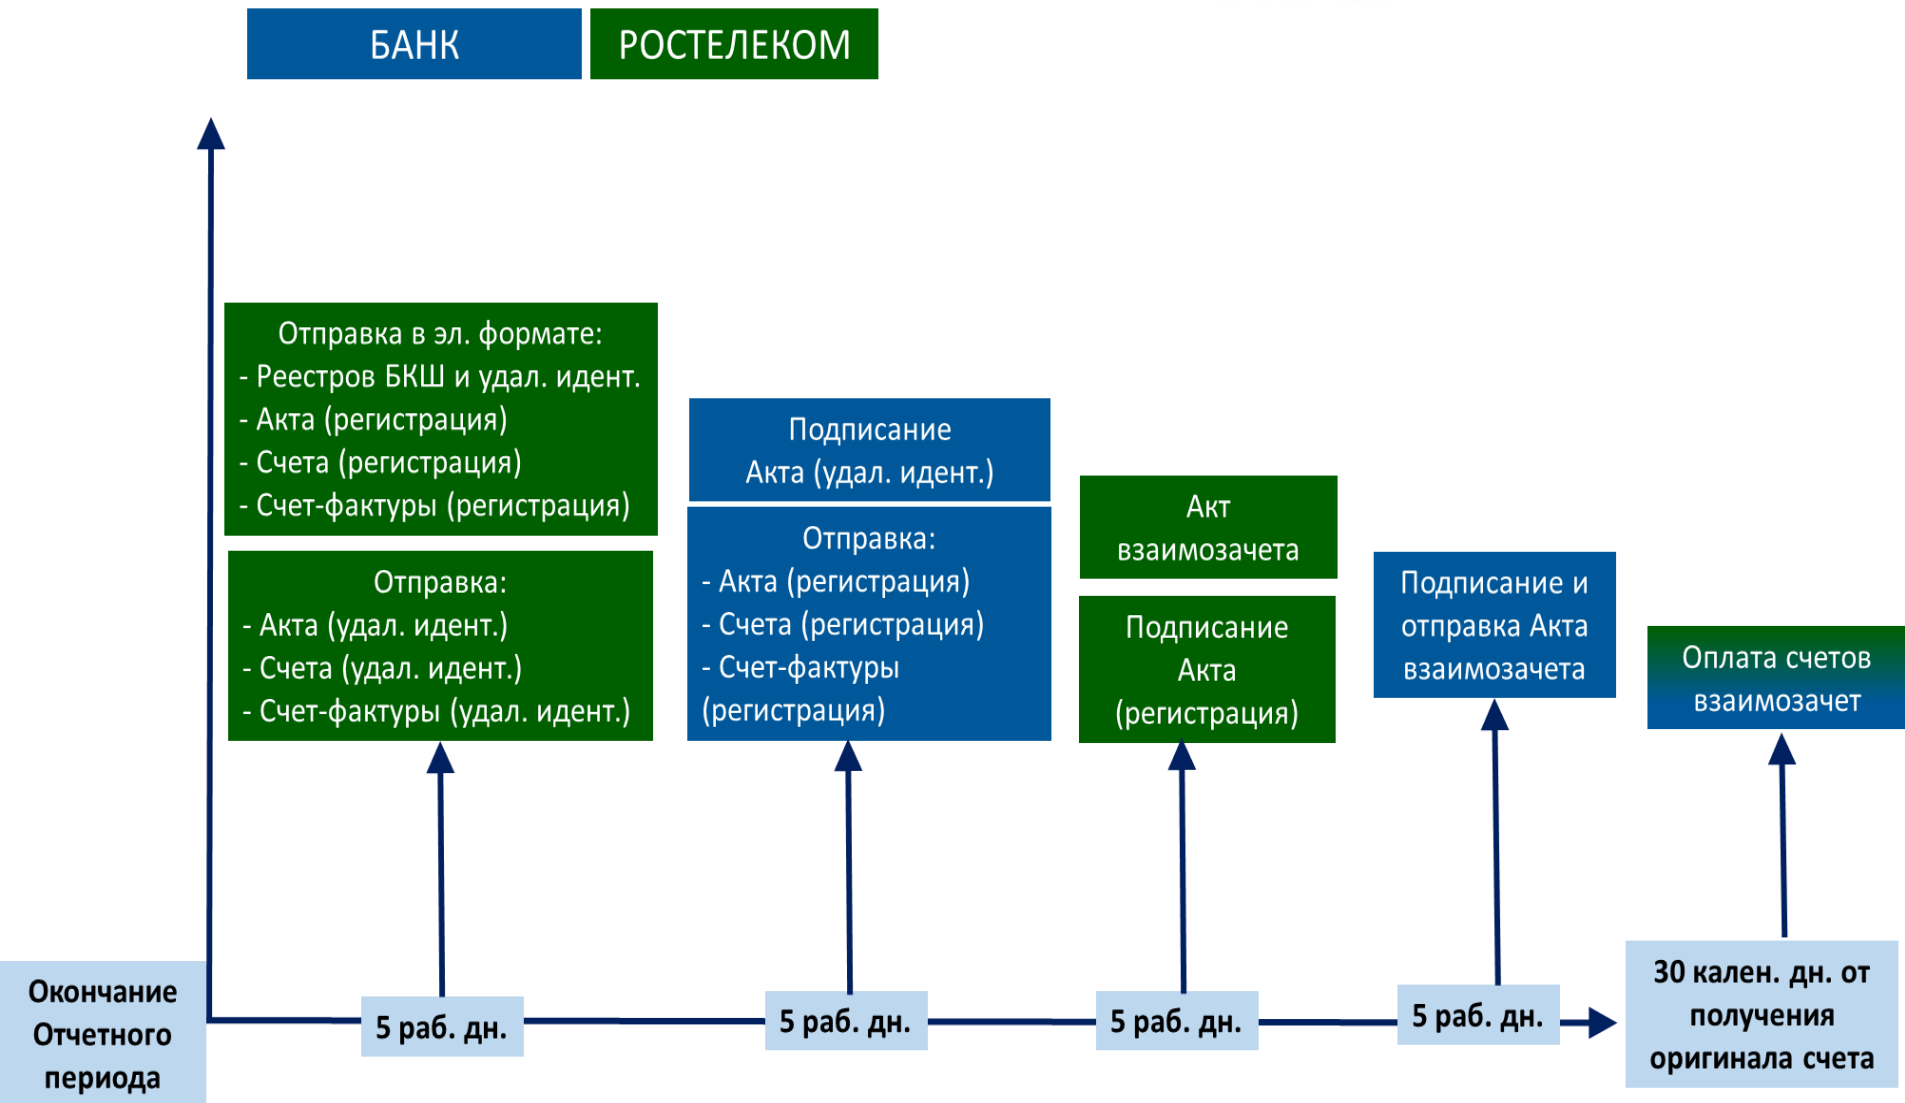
БАНК

РОСТЕЛЕКОМ

Отправка в эл. формате:
- Реестров БКШ и удал. идент.
- Акта (регистрация)
- Счета (регистрация)
- Счет-фактуры (регистрация)

Отправка:
- Акта (удал. идент.)
- Счета (удал. идент.)
- Счет-фактуры (удал. идент.)

Подписание Акта (удал. идент.)

Отправка:
- Акта (регистрация)
- Счета (регистрация)
- Счет-фактуры (регистрация)

Акт взаимозачета

Подписание Акта (регистрация)

Подписание и отправка Акта взаимозачета

Оплата счетов взаимозачет

Окончание Отчетного периода

5 раб. дн.

5 раб. дн.

5 раб. дн.

5 раб. дн.

30 кален. дн. от получения оригинала счета